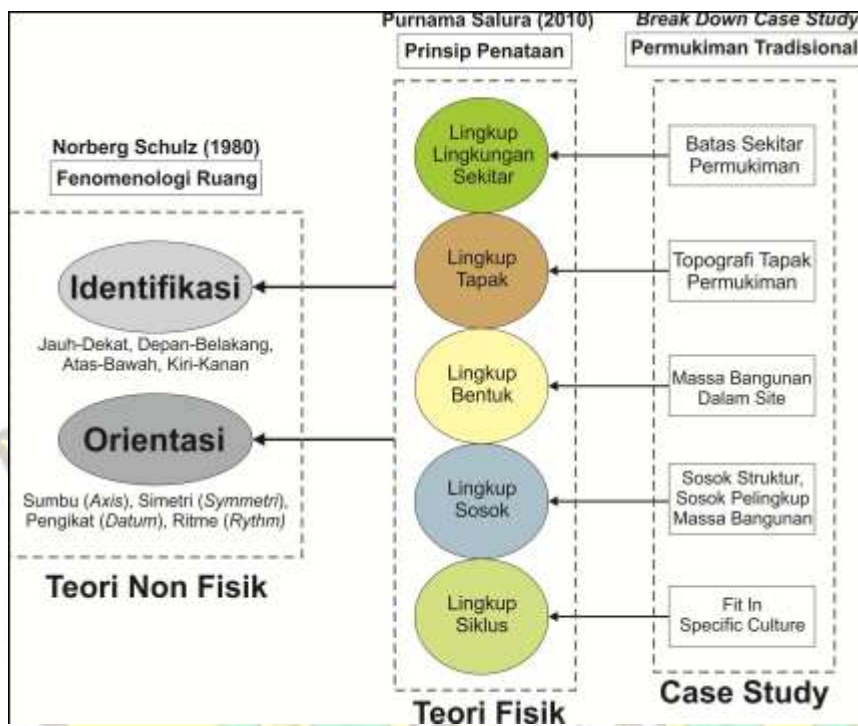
Purnama Salura (2010)
Prinsip Penataan

Break Down Case Study
Permukiman Tradisional

Norberg Schulz (1980)
Fenomenologi Ruang

Lingkup Lingkungan Sekitar

Batas Sekitar Permukiman

Identifikasi

Jauh-Dekat, Depan-Belakang, Atas-Bawah, Kiri-Kanan

Lingkup Tapak

Topografi Tapak Permukiman

Lingkup Bentuk

Massa Bangunan Dalam Site

Orientasi

Sumbu (Axis), Simetri (Symmetri), Pengikat (Datum), Ritme (Rythm)

Lingkup Sosok

Sosok Struktur, Sosok Pelingkup Massa Bangunan

Teori Non Fisik

Lingkup Siklus

Fit In Specific Culture

Case Study

Teori Fisik